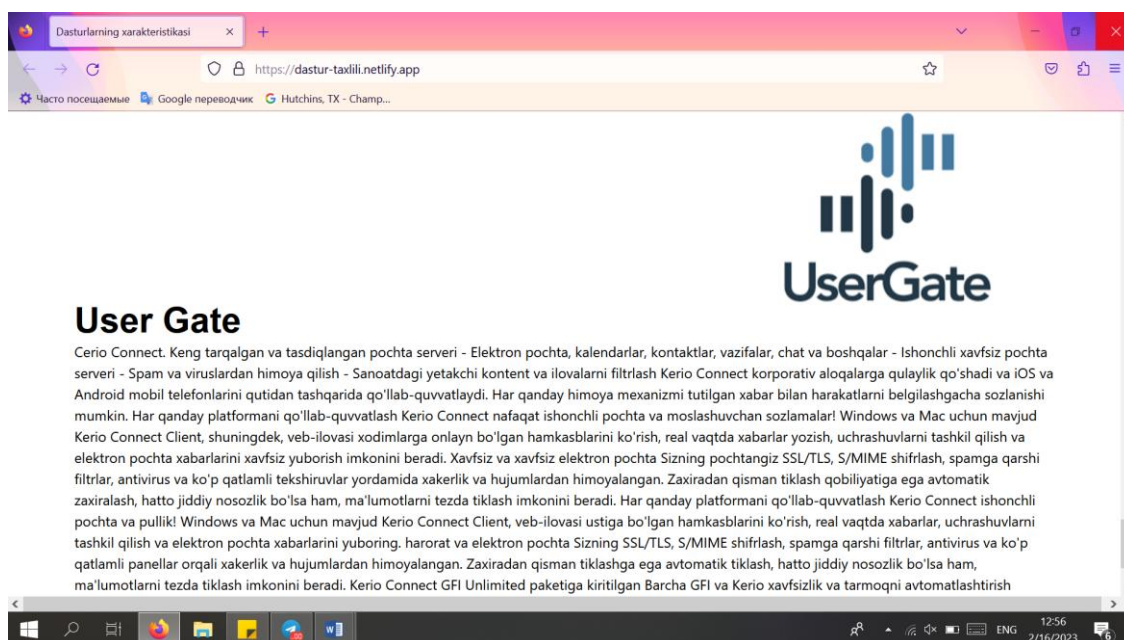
Dasturlarning xarakteristikasi

https://dastur-taxlili.netlify.app

Часто посещаемые Google переводчик Hutchins, TX - Champ...

UserGate

User Gate

Cerio Connect. Keng tarqalgan va tasdiqlangan pochta serveri - Elektron pochta, kalendarlar, kontaktlar, vazifalar, chat va boshqalar - Ishonchli xavfsiz pochta serveri - Spam va viruslardan himoya qilish - Sanoatdagi yetakchi kontent va ilovalarni filtrlash Kerio Connect korporativ aloqalarga qulaylik qo'shadi va iOS va Android mobil telefonlarini qutidan tashqarida qo'llab-quvvatlaydi. Har qanday himoya mexanizmi tutilgan xabar bilan harakatlarni belgilashgacha sozlanishi mumkin. Har qanday platformani qo'llab-quvvatlash Kerio Connect nafaqat ishonchli pochta va moslashuvchan sozlamalar! Windows va Mac uchun mavjud Kerio Connect Client, shuningdek, veb-ilovasi xodimlarga onlayn bo'lgan hamkasblarini ko'rish, real vaqtda xabarlar yozish, uchrashuvlarni tashkil qilish va elektron pochta xabarlarini xavfsiz yuborish imkonini beradi. Xavfsiz va xavfsiz elektron pochta Sizning pochtangiz SSL/TLS, S/MIME shifrlash, spamga qarshi filtrlar, antivirus va ko'p qatlamli tekshiruvlar yordamida xakerlik va hujumlardan himoyalangan. Zaxiradan qisman tiklash qobiliyatiga ega avtomatik zaxiralash, hatto jiddiy nosozlik bo'lsa ham, ma'lumotlarni tezda tiklash imkonini beradi. Har qanday platformani qo'llab-quvvatlash Kerio Connect ishonchli pochta va pullik! Windows va Mac uchun mavjud Kerio Connect Client, veb-ilovasi ustiga bo'lgan hamkasblarini ko'rish, real vaqtda xabarlar, uchrashuvlarni tashkil qilish va elektron pochta xabarlarini yuboring. harorat va elektron pochta Sizning SSL/TLS, S/MIME shifrlash, spamga qarshi filtrlar, antivirus va ko'p qatlamli panellar orqali xakerlik va hujumlardan himoyalangan. Zaxiradan qisman tiklashga ega avtomatik tiklash, hatto jiddiy nosozlik bo'lsa ham, ma'lumotlarni tezda tiklash imkonini beradi. Kerio Connect GFI Unlimited paketiga kiritilgan Barcha GFI va Kerio xavfsizlik va tarmoqni avtomatlashtirish

ENG 12:56 2/16/2023